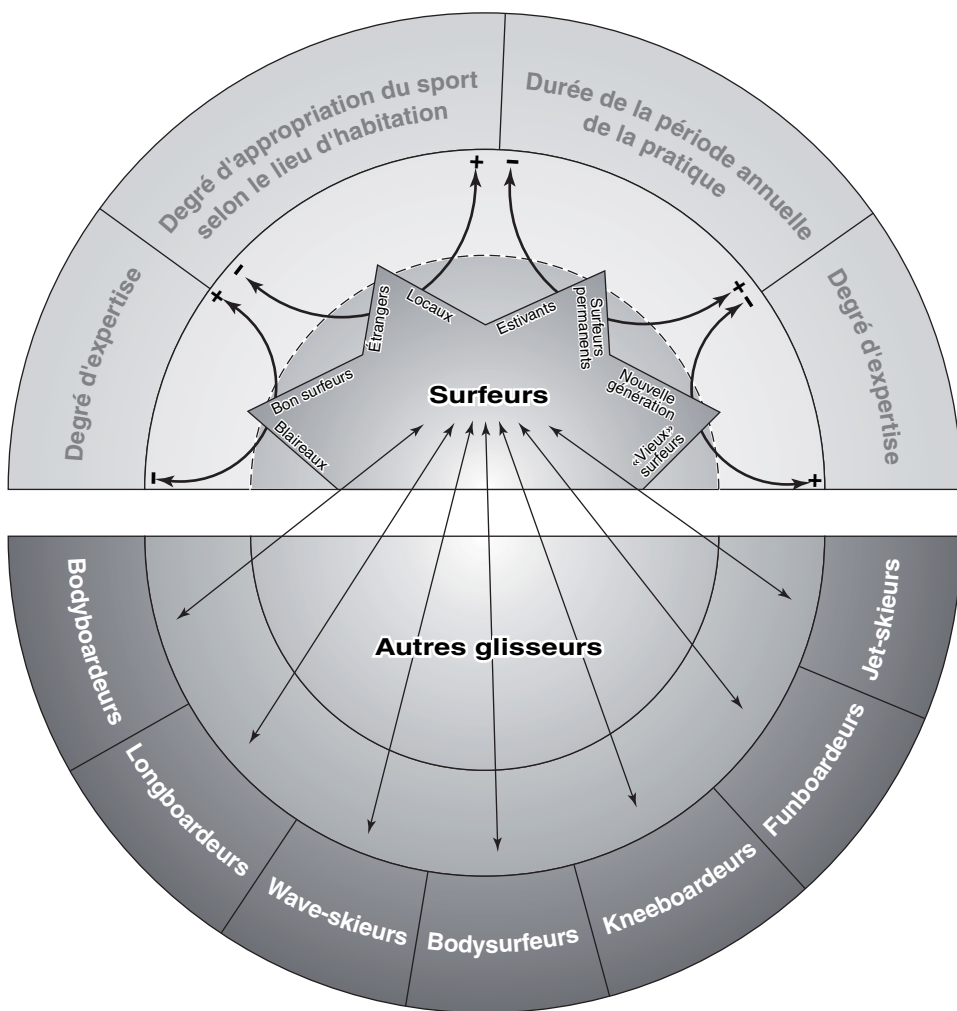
Degré d'expertise

Degré d'appropriation du sport selon le lieu d'habitation

Durée de la période annuelle de la pratique

Degré d'expertise

+
-
-
+
+
-
-
+

Locaux
Étrangers
Estivants
Surfeurs permanents
Bon surfeurs
Nouvelle génération
Blaireaux
«Vieux» surfeurs

Surfeurs

Autres glisseurs

Bodyboardeurs
Longboardeurs
Wave-skieurs
Bodysurfeurs
Kneeboardeurs
Funboardeurs
Jet-skieurs